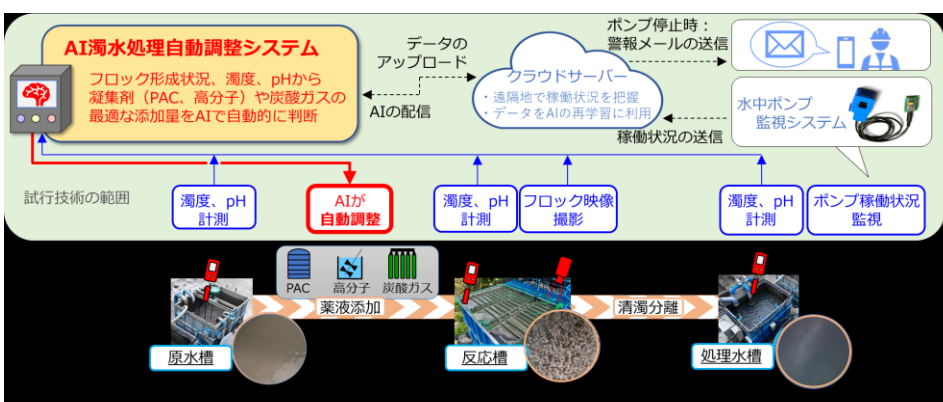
AI濁水処理自動調整システム

フロック形成状況、濁度、pHから凝集剤（PAC、高分子）や炭酸ガスの最適な添加量をAIで自動的に判断

データのアップロード

AIの配信

クラウドサーバー

・遠隔地で稼働状況を把握
・データをAIの再学習に利用

ポンプ停止時：警報メールの送信

水中ポンプ監視システム

稼働状況の送信

試行技術の範囲

濁度、pH計測

AIが自動調整

濁度、pH計測

フロック映像撮影

濁度、pH計測

ポンプ稼働状況監視

PAC

高分子

炭酸ガス

薬液添加

清濁分離

原水槽

反応槽

処理水槽